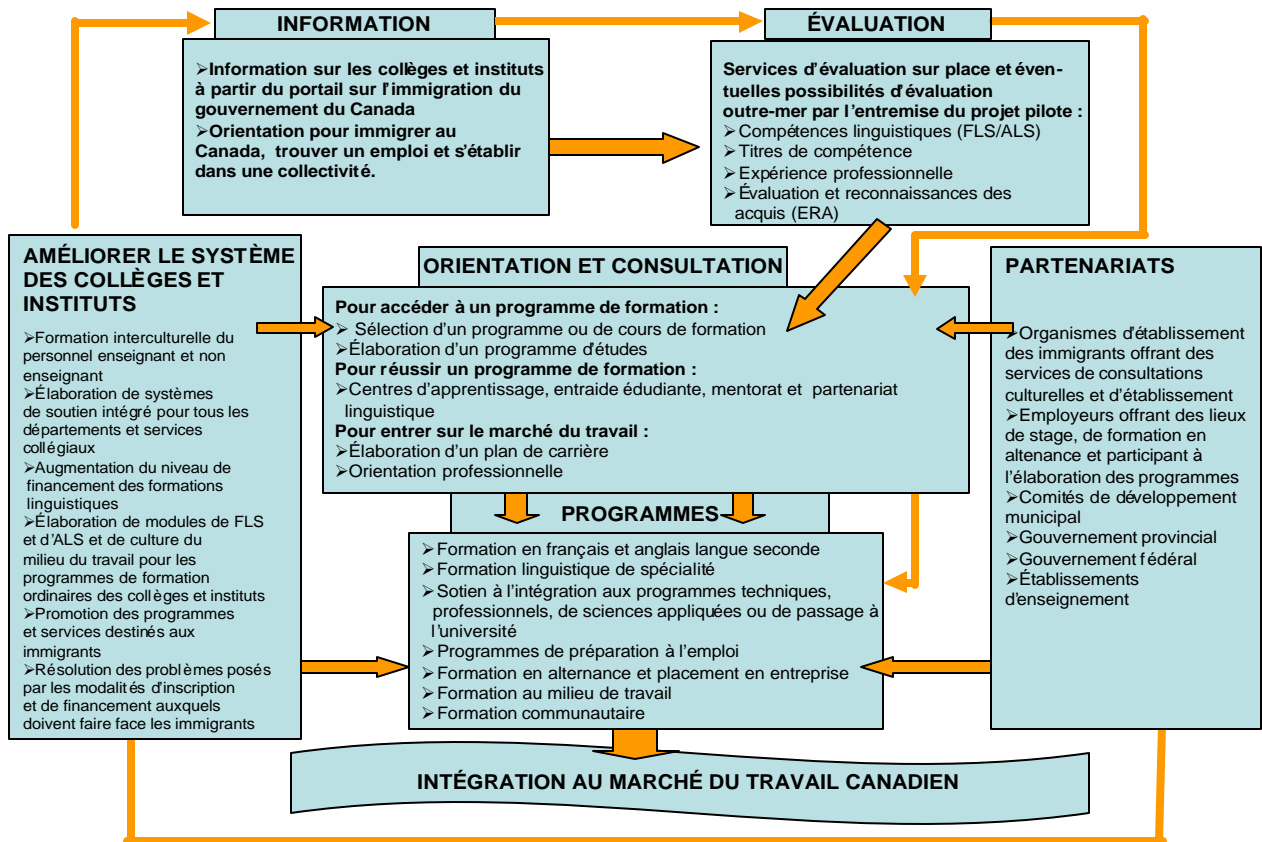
INFORMATION

➢Information sur les collèges et instituts à partir du portail sur l'immigration du gouvernement du Canada
➢Orientation pour immigrer au Canada, trouver un emploi et s'établir dans une collectivité.

ÉVALUATION

Services d'évaluation sur place et éventuelles possibilités d'évaluation outre-mer par l'entremise du projet pilote :
➢Compétences linguistiques (FLS/ALS)
➢Titres de compétence
➢Expérience professionnelle
➢Évaluation et reconnaissances des acquis (ERA)

AMÉLIORER LE SYSTÈME DES COLLÈGES ET INSTITUTS

➢Formation interculturelle du personnel enseignant et non enseignant
➢Élaboration de systèmes de soutien intégré pour tous les départements et services collégiaux
➢Augmentation du niveau de financement des formations linguistiques
➢Élaboration de modules de FLS et d'ALS et de culture du milieu du travail pour les programmes de formation ordinaires des collèges et instituts
➢Promotion des programmes et services destinés aux immigrants
➢Résolution des problèmes posés par les modalités d'inscription et de financement auxquels doivent faire face les immigrants

ORIENTATION ET CONSULTATION

Pour accéder à un programme de formation :
➢ Sélection d'un programme ou de cours de formation
➢Élaboration d'un programme d'études
Pour réussir un programme de formation :
➢Centres d'apprentissage, entraide édudiante, mentorat et partenariat linguistique
Pour entrer sur le marché du travail :
➢Élaboration d'un plan de carrière
➢Orientation professionnelle

PARTENARIATS

➢Organismes d'établissement des immigrants offrant des services de consultations culturelles et d'établissement
➢Employeurs offrant des lieux de stage, de formation en altenance et participant à l'élaboration des programmes
➢Comités de développement municipal
➢Gouvernement provincial
➢Gouvernement fédéral
➢Établissements d'enseignement

PROGRAMMES

➢Formation en français et anglais langue seconde
➢Formation linguistique de spécialité
➢Sotien à l'intégration aux programmes techniques, professionnels, de sciences appliquées ou de passage à l'université
➢Programmes de préparation à l'emploi
➢Formation en alternance et placement en entreprise
➢Formation au milieu de travail
➢Formation communautaire

INTÉGRATION AU MARCHÉ DU TRAVAIL CANADIEN